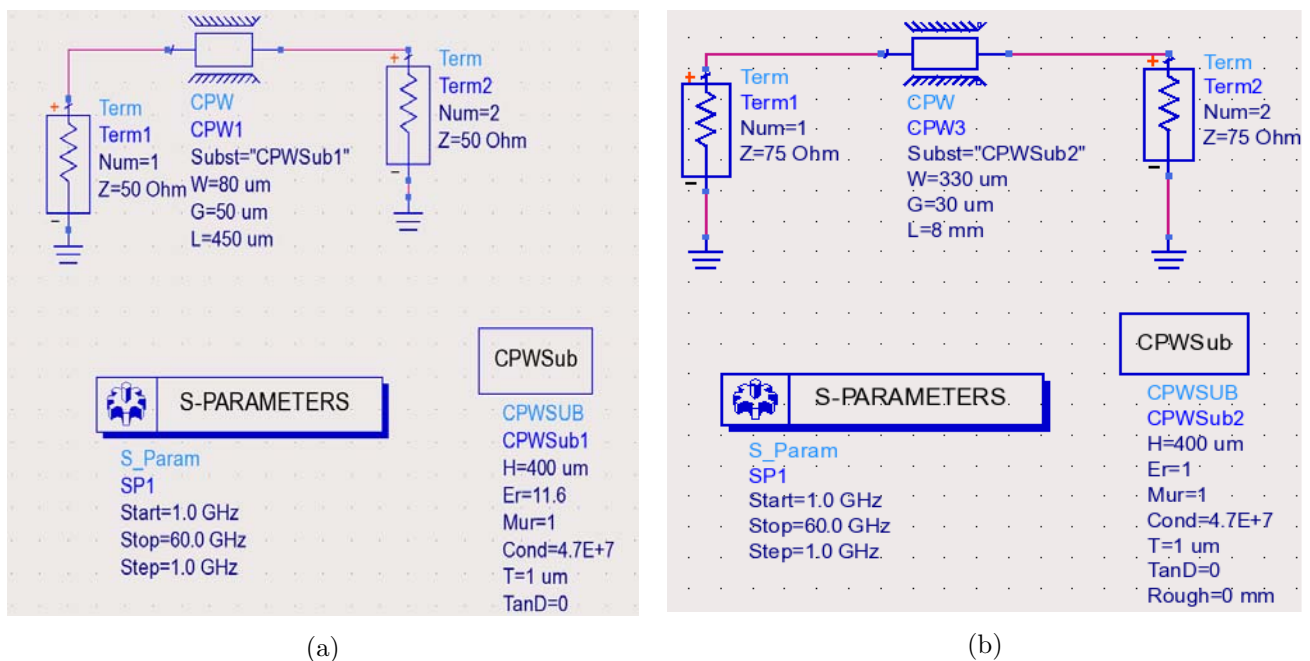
Term
Term1
Num=1
Z=50 Ohm

CPW
CPW1
Subst="CPWSub1"
W=80 um
G=50 um
L=450 um

Term
Term2
Num=2
Z=50 Ohm

CPWSub

S-PARAMETERS

S_Param
SP1
Start=1.0 GHz
Stop=60.0 GHz
Step=1.0 GHz

CPWSUB
CPWSub1
H=400 um
Er=11.6
Mur=1
Cond=4.7E+7
T=1 um
TanD=0

(a)

Term
Term1
Num=1
Z=75 Ohm

CPW
CPW3
Subst="CPWSub2"
W=330 um
G=30 um
L=8 mm

Term
Term2
Num=2
Z=75 Ohm

CPWSub

S-PARAMETERS

S_Param
SP1
Start=1.0 GHz
Stop=60.0 GHz
Step=1.0 GHz

CPWSUB
CPWSub2
H=400 um
Er=1
Mur=1
Cond=4.7E+7
T=1 um
TanD=0
Rough=0 mm

(b)